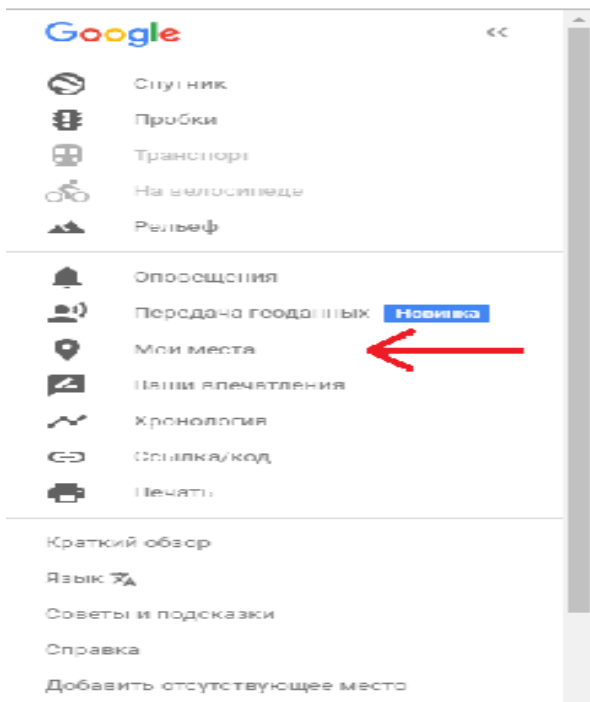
Google

<<

Спутник

Пробки

Транспорт

На велосипеде

Рельеф

Оповещения

Передача геоданных Новинка

Мои места

Ваши впечатления

Хронология

Ссылка/код

Печать

Краткий обзор

Язык

Советы и подсказки

Справка

Добавить отсутствующее место